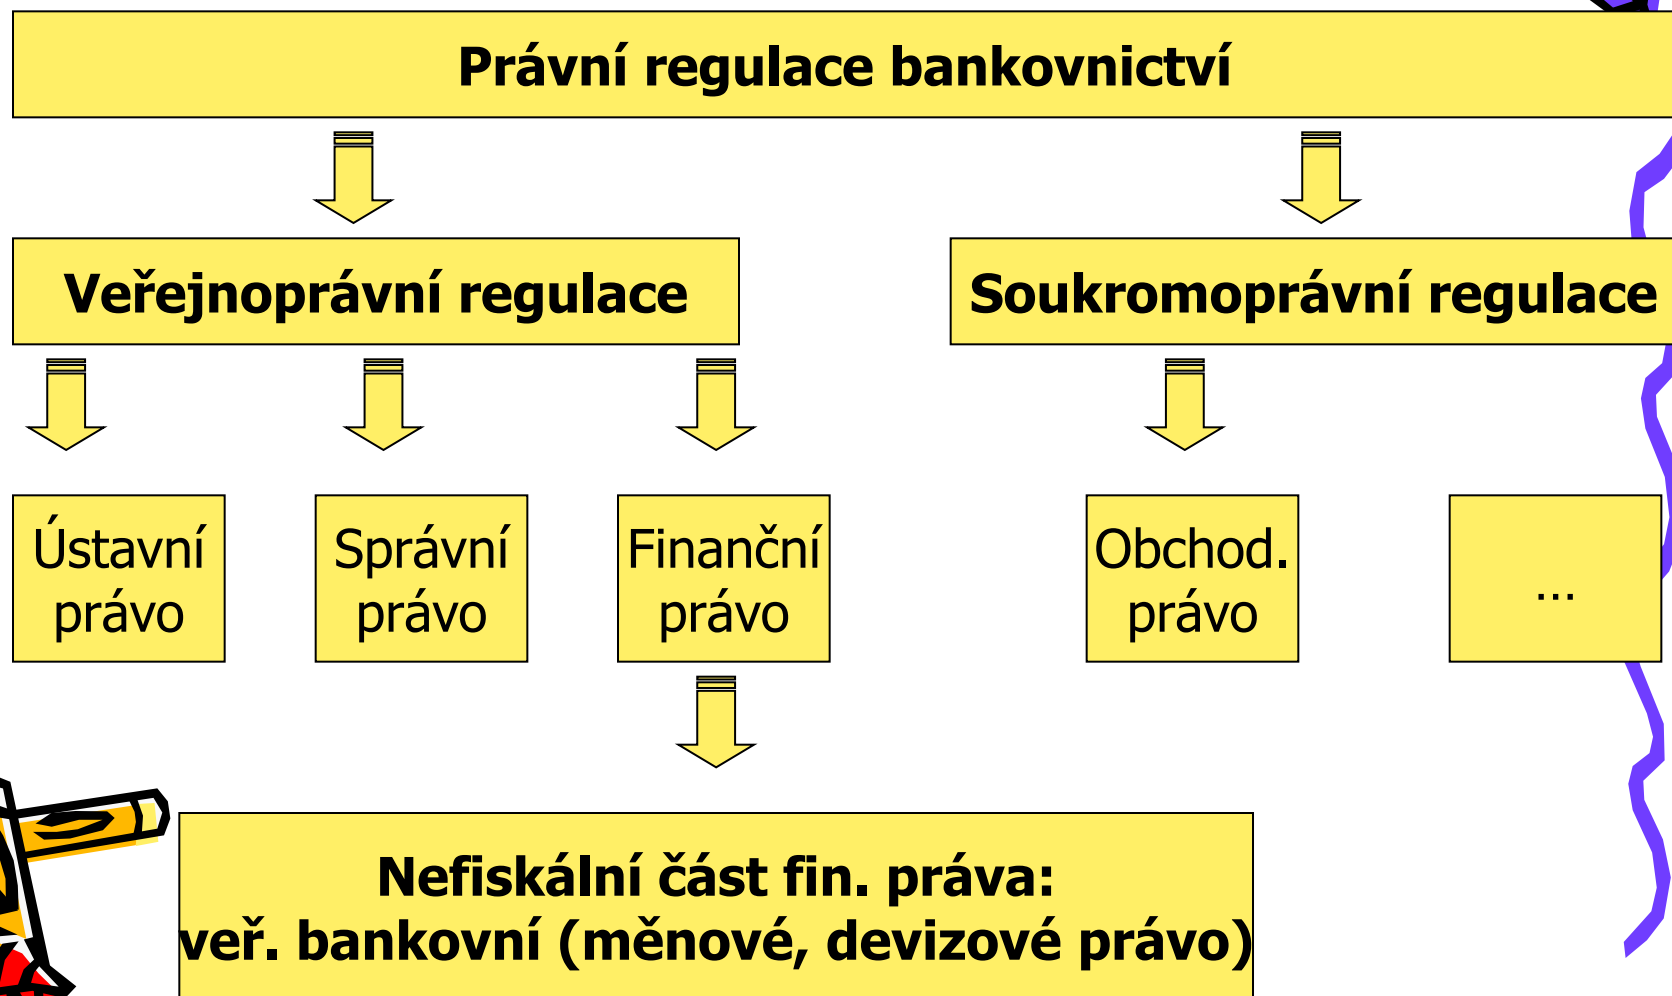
Právní regulace bankovnictví

Veřejnoprávní regulace

Soukromoprávní regulace

Ústavní právo

Správní právo

Finanční právo

Obchod. právo

...

Nefiskální část fin. práva:
veř. bankovní (měnové, devizové právo)